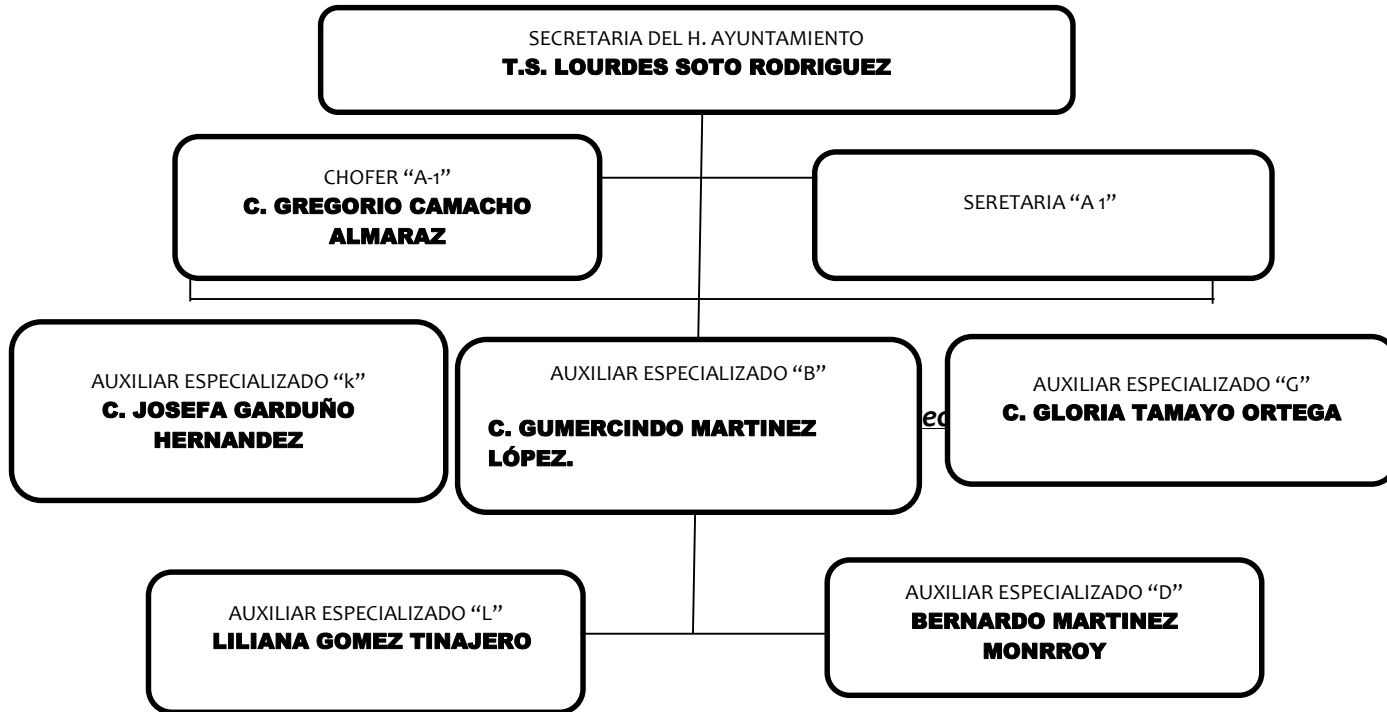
SECRETARIA DEL H. AYUNTAMIENTO
T.S. LOURDES SOTO RODRIGUEZ

CHOFER "A-1"
C. GREGORIO CAMACHO ALMARAZ

SERETARIA "A 1"

AUXILIAR ESPECIALIZADO "k"
C. JOSEFA GARDUÑO HERNANDEZ

AUXILIAR ESPECIALIZADO "B"
C. GUMERCINDO MARTINEZ LÓPEZ.

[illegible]

AUXILIAR ESPECIALIZADO "G"
C. GLORIA TAMAYO ORTEGA

AUXILIAR ESPECIALIZADO "L"
LILIANA GOMEZ TINAJERO

AUXILIAR ESPECIALIZADO "D"
BERNARDO MARTINEZ MONRROY